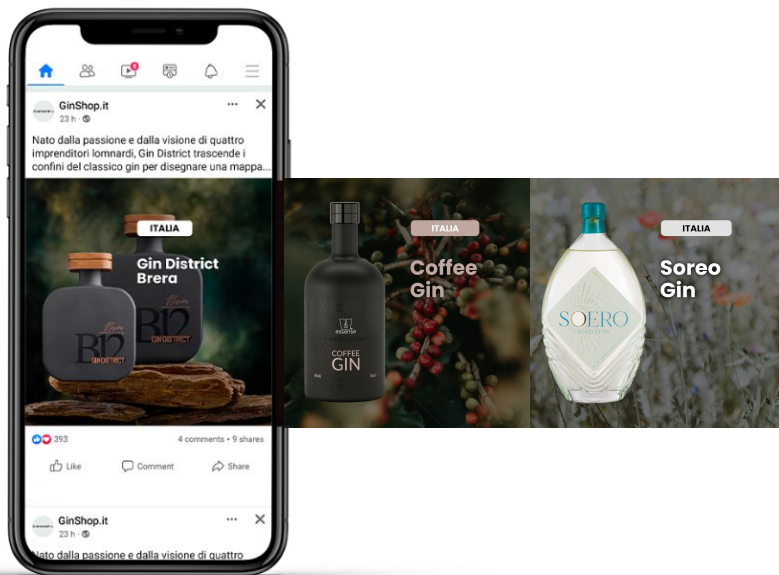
GinShop.it
23 h ·

Nato dalla passione e dalla visione di quattro imprenditori lomnardi, Gin District trascende i confini del classico gin per disegnare una mappa...

ITALIA
Gin District Brera
B12
GIN DISTRICT

ITALIA
Coffee Gin
essense
COFFEE GIN

ITALIA
Soreo Gin
SOERO

393
4 comments • 9 shares
Like
Comment
Share

GinShop.it
23 h ·
Nato dalla passione e dalla visione di quattro